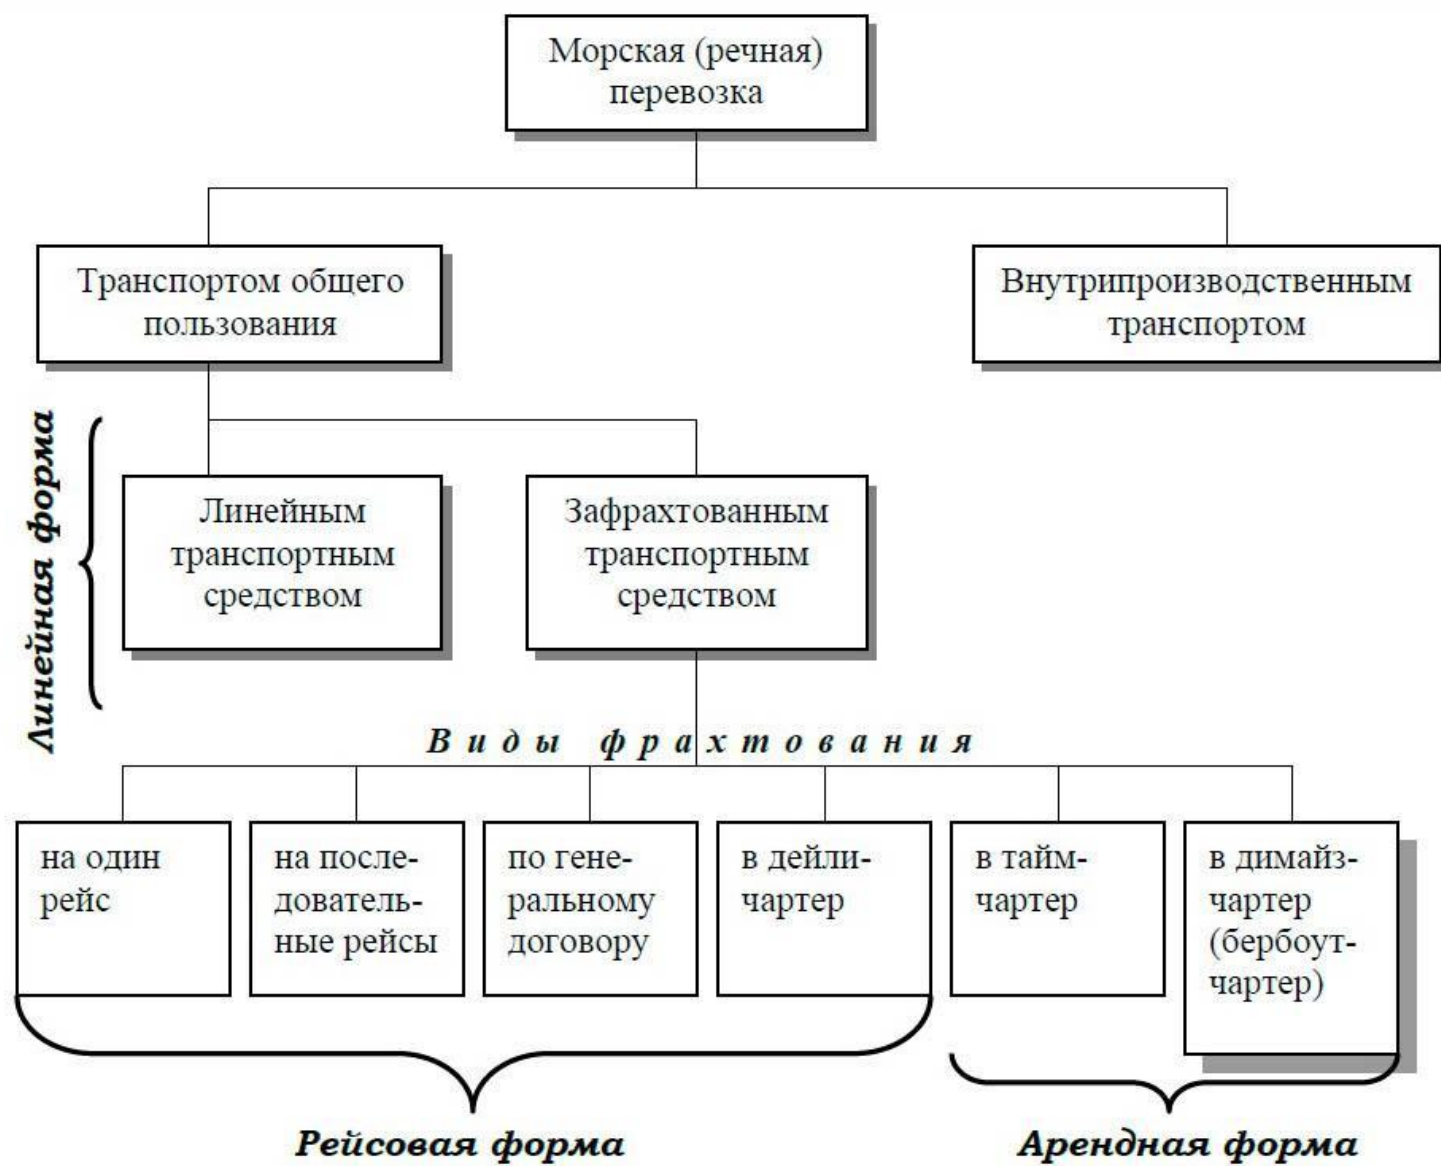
Морская (речная) перевозка

Транспортом общего пользования

Внутрипроизводственным транспортом

Линейная форма

Линейным транспортным средством

Зафрахтованным транспортным средством

Виды фрахтования

на один рейс

на последовательные рейсы

по генеральному договору

в дейличартер

в таймчартер

в димайзчартер (бербоутчартер)

Рейсовая форма

Арендная форма